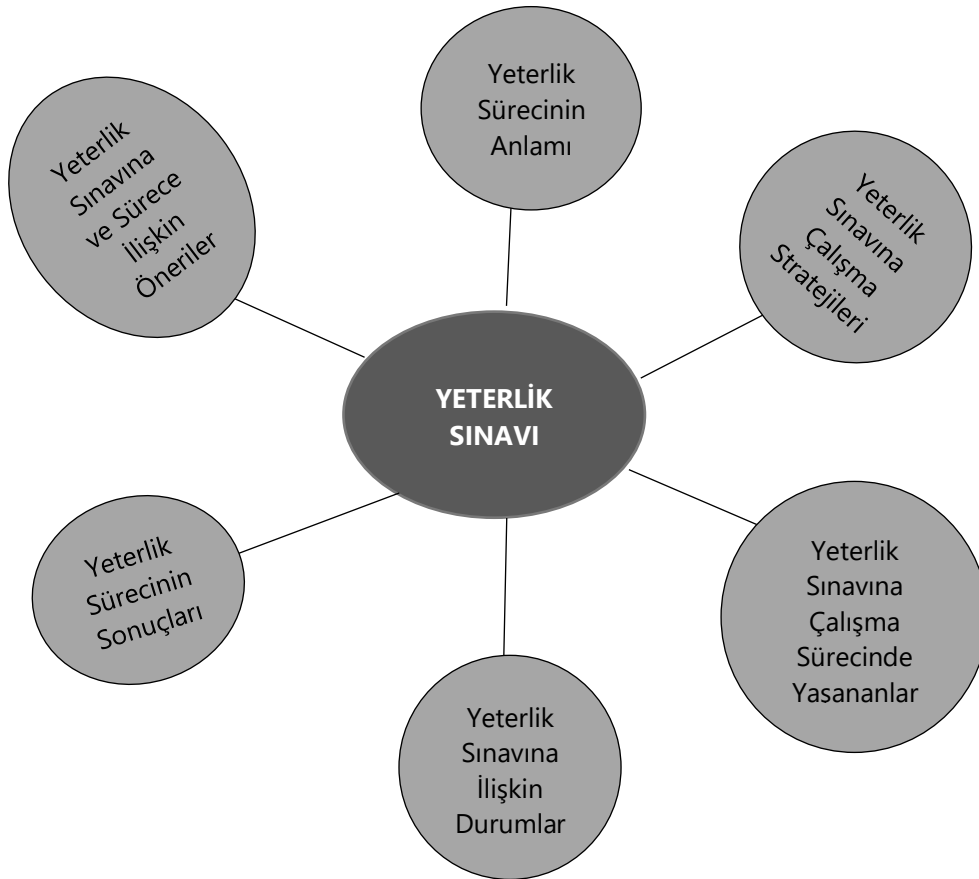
YETERLİK SINAVI

Yeterlik Sürecinin Anlamı

Yeterlik Sınavına Çalışma Stratejileri

Yeterlik Sınavına Çalışma Sürecinde Yasananlar

Yeterlik Sınavına İlişkin Durumlar

Yeterlik Sürecinin Sonuçları

Yeterlik Sınavına ve Sürece İlişkin Öneriler